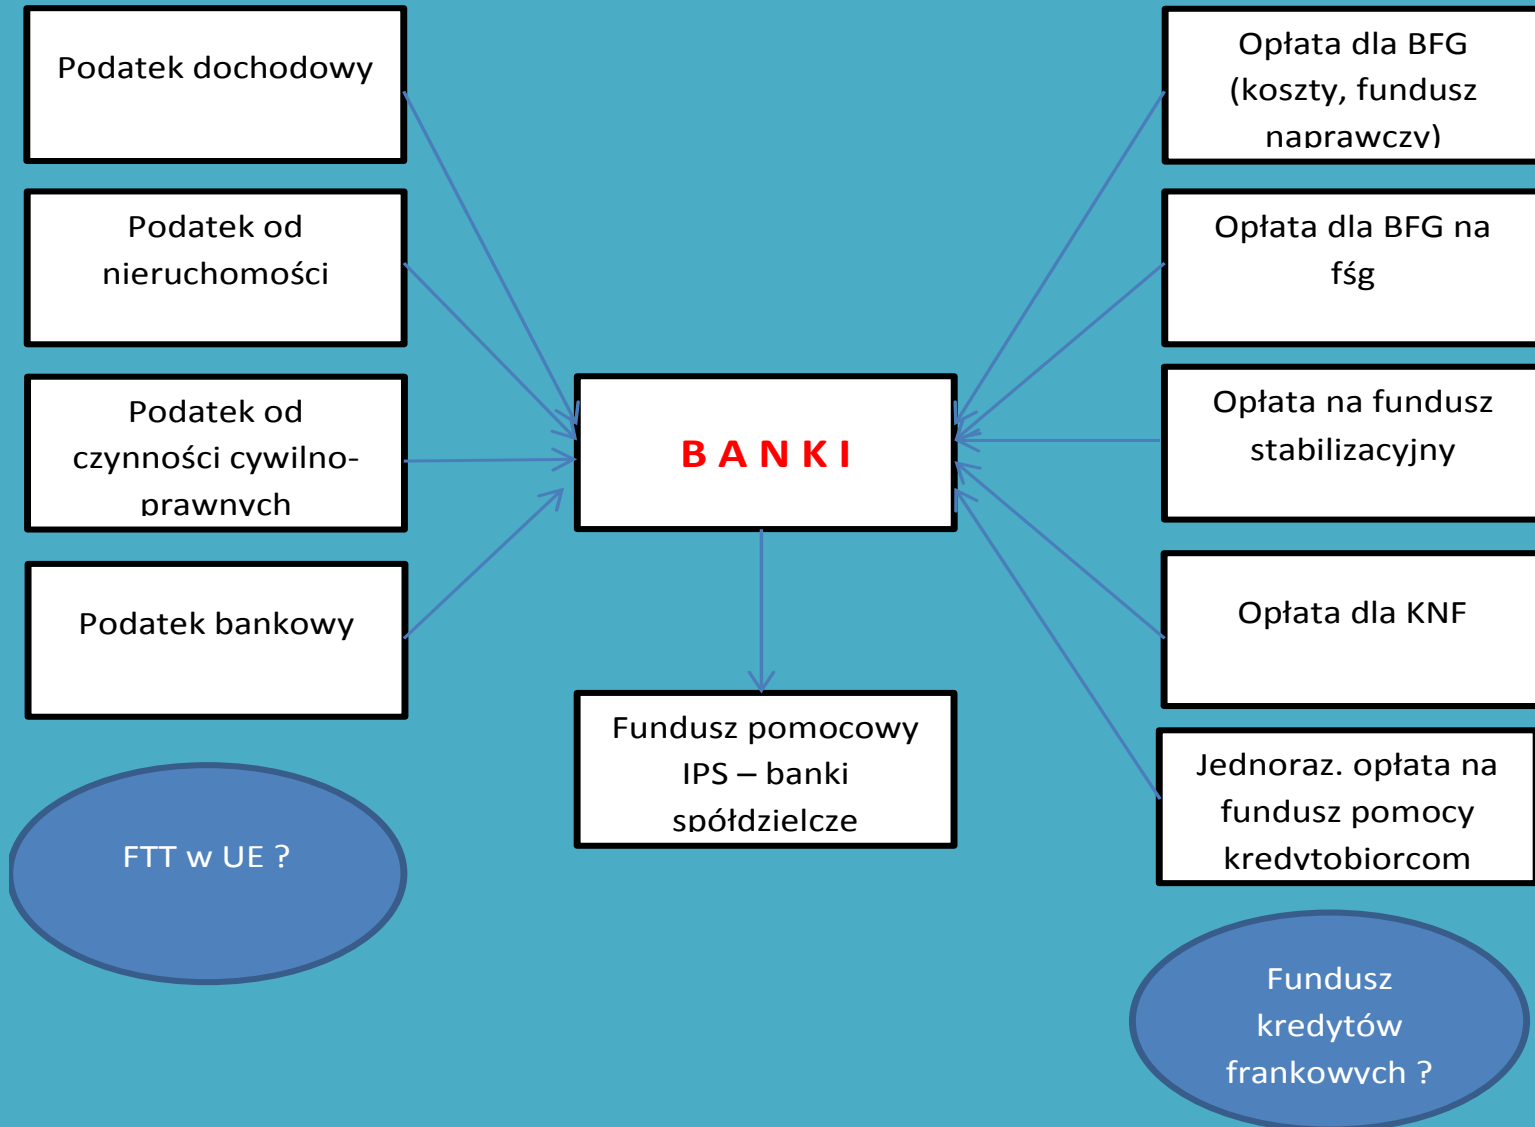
Podatek dochodowy

Podatek od nieruchomości

Podatek od czynności cywilno-prawnych

Podatek bankowy

FTT w UE ?

BANKI

Fundusz pomocowy IPS – banki spółdzielcze

Opłata dla BFG (koszty, fundusz naprawczy)

Opłata dla BFG na fśg

Opłata na fundusz stabilizacyjny

Opłata dla KNF

Jednoraz. opłata na fundusz pomocy kredytobiorcom

Fundusz kredytów frankowych ?